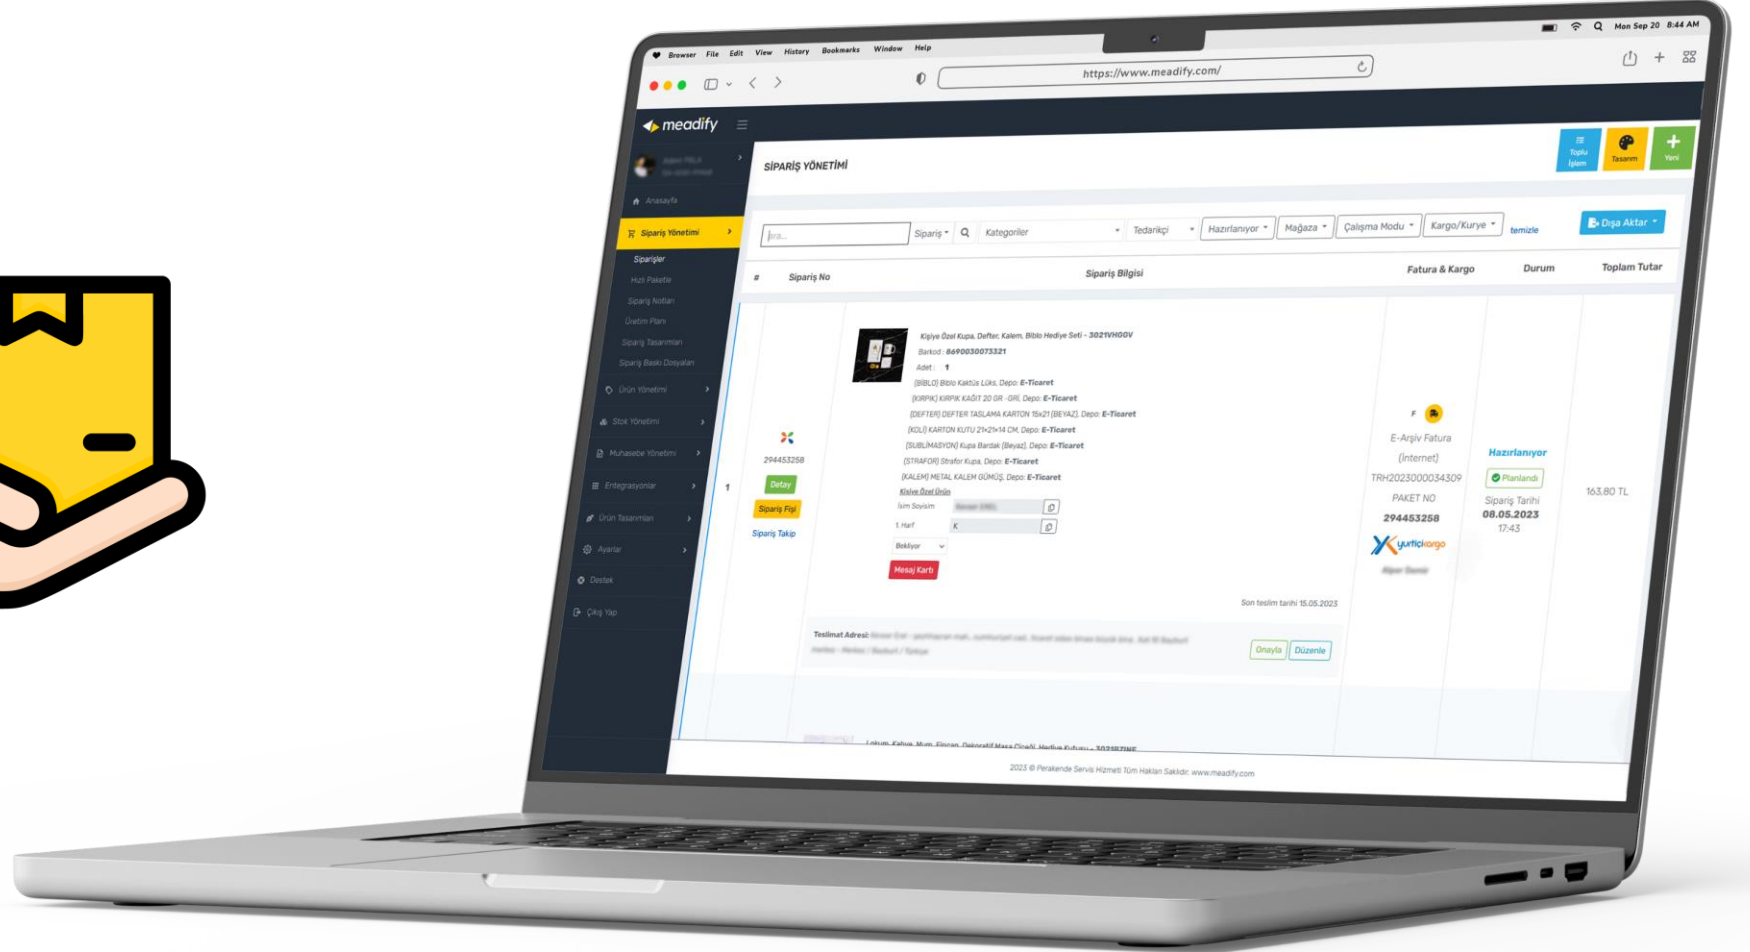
Browser File Edit View History Bookmarks Window Help

Mon Sep 20 8:44 AM

https://www.meadify.com/

meadify

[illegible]

Anasayfa

Sipariş Yönetimi

Siparişler

Hızlı Paketle

Sipariş Notları

Üretim Planı

Sipariş Tasarımları

Sipariş Baskı Dosyaları

Ürün Yönetimi

Stok Yönetimi

Muhasebe Yönetimi

Entegrasyonlar

Ürün Tasarımları

Ayarlar

Destek

Çıkış Yap

SİPARİŞ YÖNETİMİ

Toplu İşlem

Tasarım

Yeni

Ara...

Sipariş

Kategoriler

Tedarikçi

Hazırlanıyor

Mağaza

Çalışma Modu

Kargo/Kurye

temizle

Dışa Aktar

| # | Sipariş No | Sipariş Bilgisi | Fatura & Kargo | Durum | Toplam Tutar |
|---|---|---|---|---|---|
| 1 | 294453258 Detay Sipariş Fişi Sipariş Takip | Kişiye Özel Kupa, Defter, Kalem, Biblo Hediye Seti - 3021VHG0V Barkod : 8690030073321 Adet : 1 [BİBLO] Biblo Kaktüs Lüks, Depo: E-Ticaret [KIRPIK] KIRPIK KAĞIT 20 GR -GRİ, Depo: E-Ticaret [DEFTER] DEFTER TASLAMA KARTON 15x21 (BEYAZ), Depo: E-Ticaret [KOLİ] KARTON KUTU 21×21×14 CM, Depo: E-Ticaret [SUBLİMASYON] Kupa Bardak (Beyaz), Depo: E-Ticaret [STRAFOR] Strafor Kupa, Depo: E-Ticaret [KALEM] METAL KALEM GÜMÜŞ, Depo: E-Ticaret Kişiye Özel Ürün İsim Soyisim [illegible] 1. Harf K Bekliyor Mesaj Kartı Son teslim tarihi 15.05.2023 | F E-Arşiv Fatura (İnternet) TRH2023000034309 PAKET NO 294453258 yurtiçikargo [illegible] | Hazırlanıyor Planlandı Sipariş Tarihi 08.05.2023 17:43 | 163,80 TL |

Teslimat Adresi: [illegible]

Onayla Düzenle

Lokum, Kahve, Mum, Fincan, Dekoratif Masa Çiçeği, Hediye Kutusu - 3021B7INE

2023 © Perakende Servis Hizmeti Tüm Hakları Saklıdır. www.meadify.com